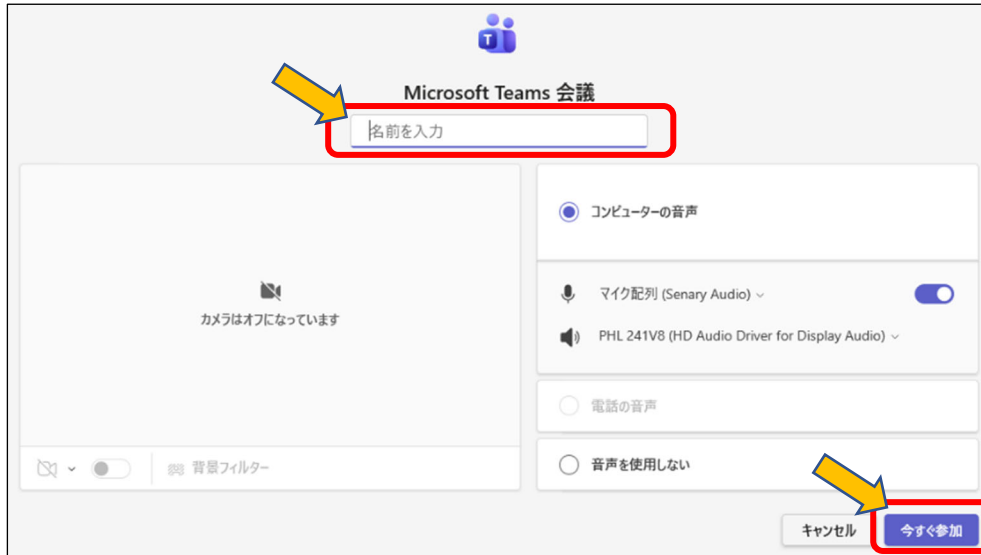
Microsoft Teams 会議

名前を入力

カメラはオフになっています

背景フィルター

コンピューターの音声

マイク配列 (Senary Audio)

PHL 241V8 (HD Audio Driver for Display Audio)

電話の音声

音声を使用しない

キャンセル

今すぐ参加